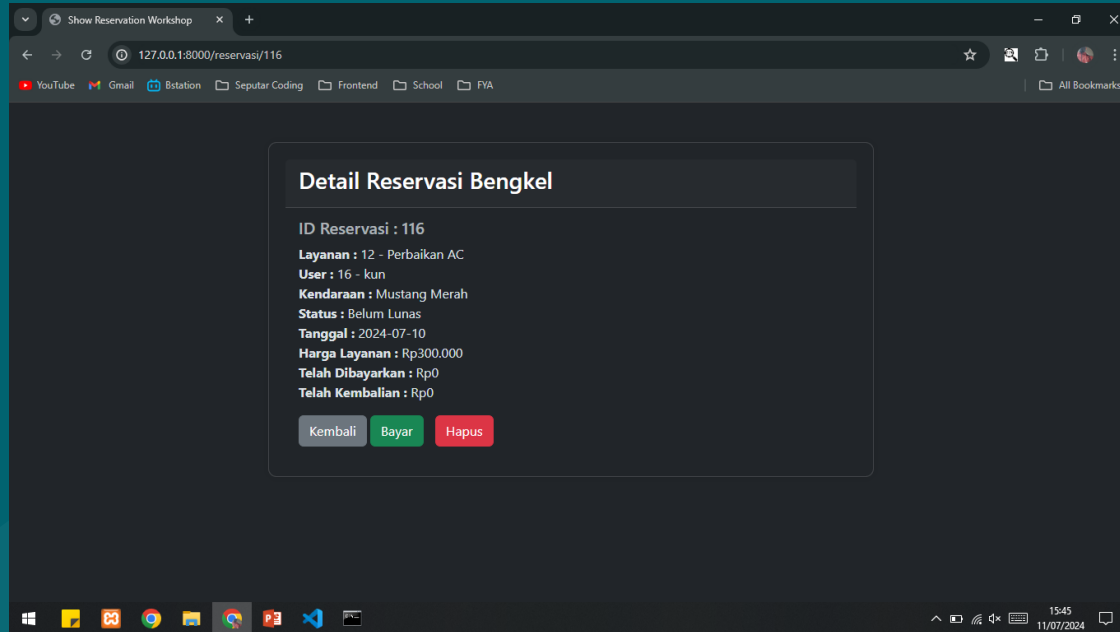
Show Reservation Workshop

127.0.0.1:8000/reservasi/116

YouTube Gmail Bstation Seputar Coding Frontend School FYA All Bookmarks

Detail Reservasi Bengkel

ID Reservasi : 116

**Layanan :** 12 - Perbaikan AC
**User :** 16 - kun
**Kendaraan :** Mustang Merah
**Status :** Belum Lunas
**Tanggal :** 2024-07-10
**Harga Layanan :** Rp300.000
**Telah Dibayarkan :** Rp0
**Telah Kembalian :** Rp0

Kembali Bayar Hapus

15:45
11/07/2024